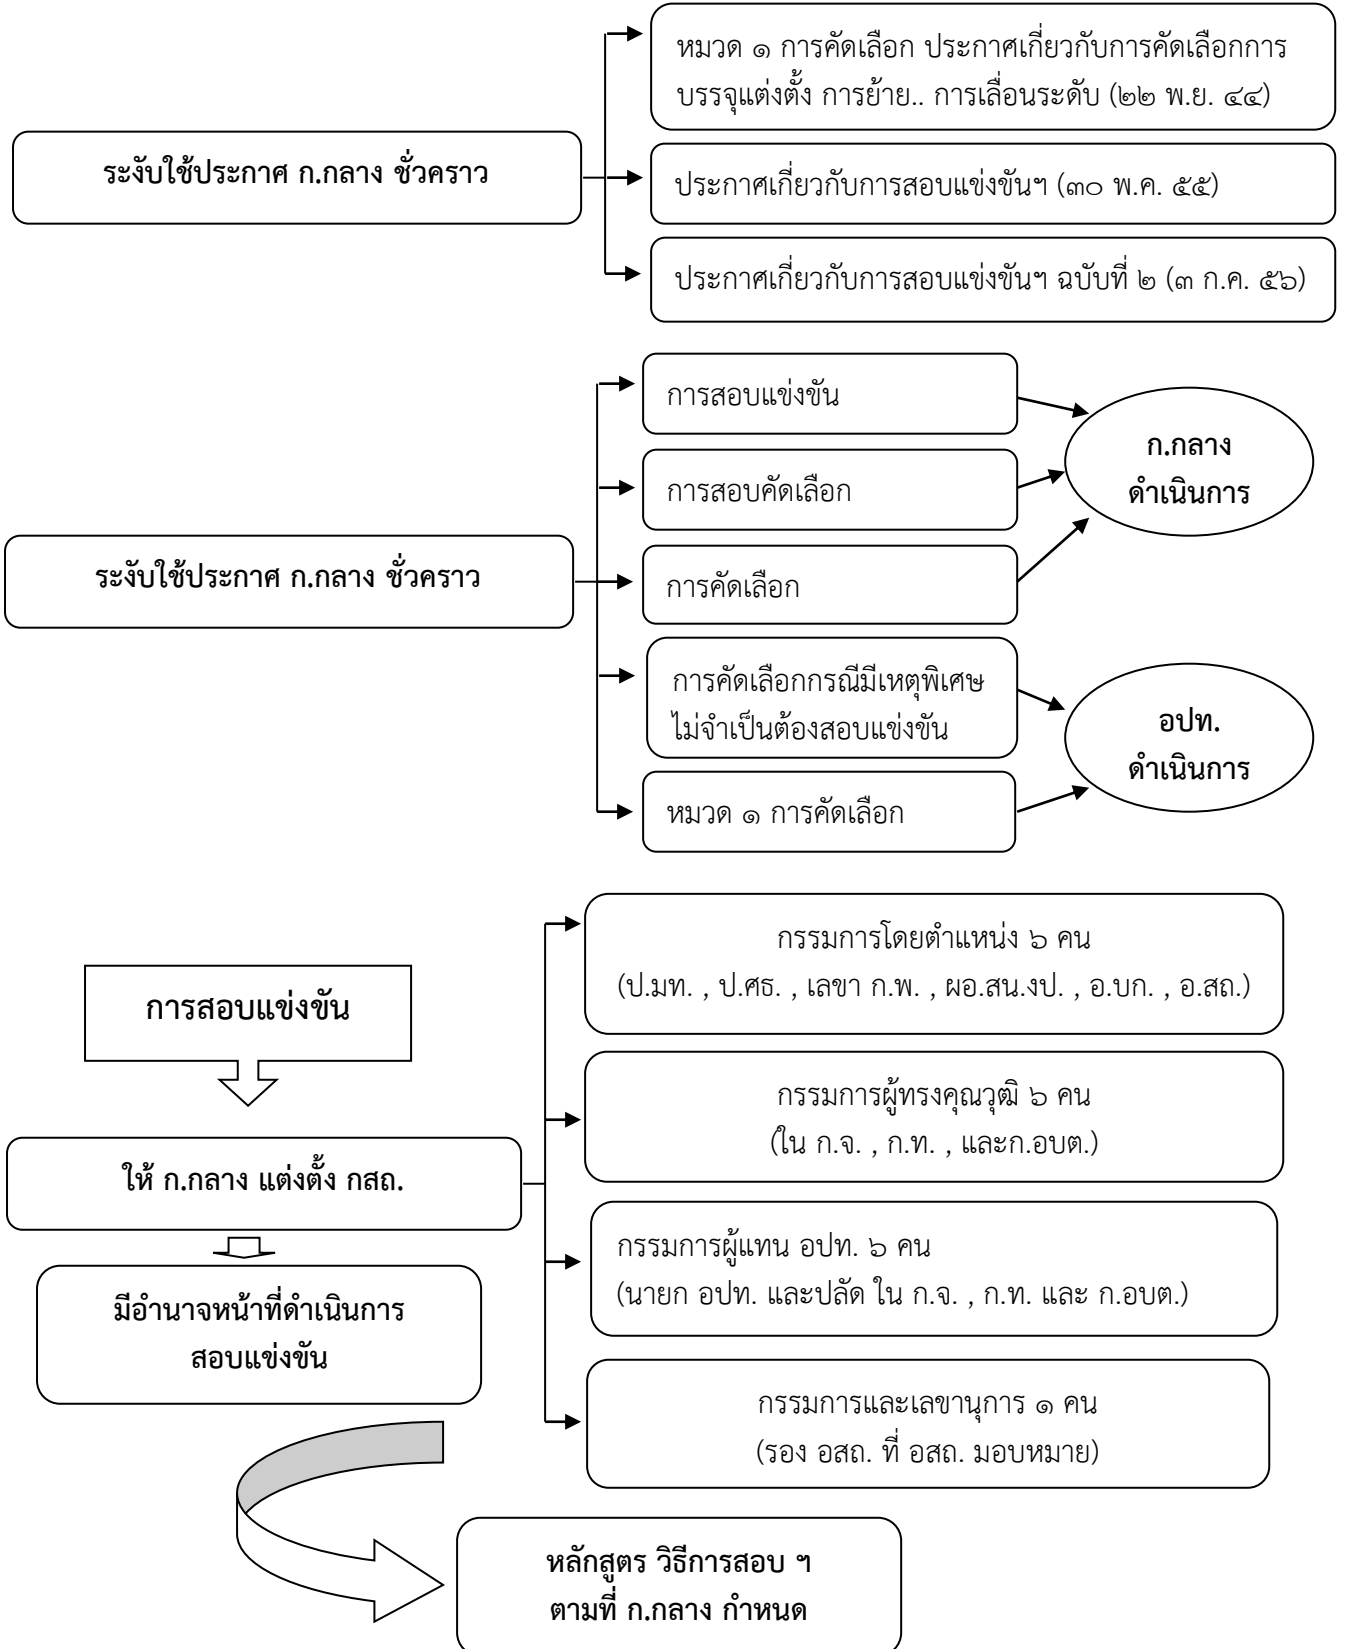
ระงับใช้ประกาศ ก.กลาง ชั่วคราว

หมวด ๑ การคัดเลือก ประกาศเกี่ยวกับการคัดเลือกการบรรจุแต่งตั้ง การย้าย.. การเลื่อนระดับ (๒๒ พ.ย. ๔๔)

ประกาศเกี่ยวกับการสอบแข่งขันฯ (๓๐ พ.ค. ๕๕)

ประกาศเกี่ยวกับการสอบแข่งขันฯ ฉบับที่ ๒ (๓ ก.ค. ๕๖)

ระงับใช้ประกาศ ก.กลาง ชั่วคราว

การสอบแข่งขัน

การสอบคัดเลือก

การคัดเลือก

ก.กลาง ดำเนินการ

การคัดเลือกกรณีมีเหตุพิเศษ ไม่จำเป็นต้องสอบแข่งขัน

หมวด ๑ การคัดเลือก

อปท. ดำเนินการ

การสอบแข่งขัน

ให้ ก.กลาง แต่งตั้ง กสถ.

มีอำนาจหน้าที่ดำเนินการสอบแข่งขัน

กรรมการโดยตำแหน่ง ๖ คน
(ป.มท. , ป.ศธ. , เลขา ก.พ. , ผอ.สน.งป. , อ.บก. , อ.สถ.)

กรรมการผู้ทรงคุณวุฒิ ๖ คน
(ใน ก.จ. , ก.ท. , และก.อบต.)

กรรมการผู้แทน อปท. ๖ คน
(นายก อปท. และปลัด ใน ก.จ. , ก.ท. และ ก.อบต.)

กรรมการและเลขานุการ ๑ คน
(รอง อสถ. ที่ อสถ. มอบหมาย)

หลักสูตร วิธีการสอบ ฯ ตามที่ ก.กลาง กำหนด